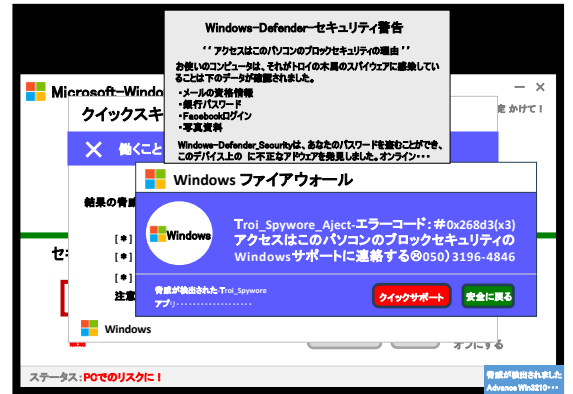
Windows-Defender-セキュリティ警告

' ' アクセスはこのパソコンのブロックセキュリティの理由 ' '

お使いのコンピュータは、それがトロイの木馬のスパイウェアに感染していることは下のデータが確認されました。

・メールの資格情報
・銀行パスワード
・Facebookログイン
・写真資料

Windows-Defender_Securityは、あなたのパスワードを盗むことができ、このデバイス上の に不正なアドウェアを発見しました。オンライン・・・

Microsoft-Windo

クイックスキ

働くこと

結果の概

[✱]
[✱]
[✱]
注意

セ

かけて！

Windows ファイアウォール

Windows

Troi_Spywore_Aject-エラーコード：#0x268d3(x3)
アクセスはこのパソコンのブロックセキュリティの
Windowsサポートに連絡する⊗050)3196-4846

脅威が検出された Troi_Spywore
アプリ・・・・・・・・・・・・・・・・・・

クイックサポート

安全に戻る

Windows

オフにする

ステータス：PCでのリスクに！

脅威が検出されました
Advance Win32i0・・・